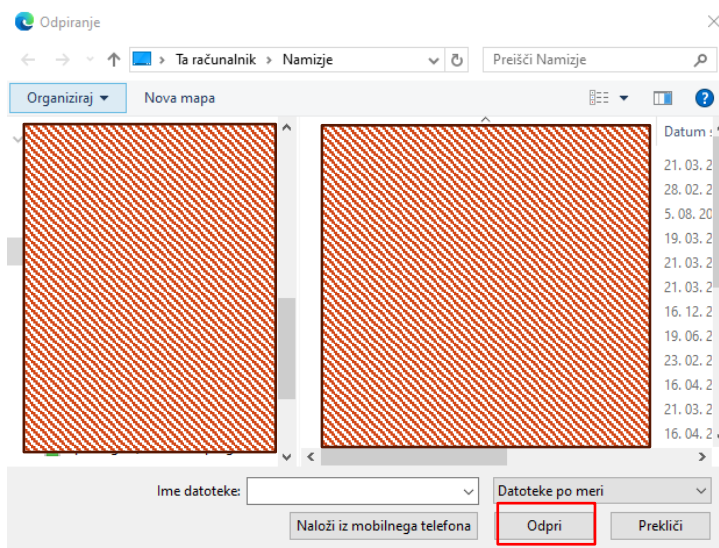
Odpiranje

Ta računalnik > Namizje

Preišči Namizje

Organiziraj ▾ Nova mapa

Datum

21. 03. 2
28. 02. 2
5. 08. 20
19. 03. 2
21. 03. 2
21. 03. 2
16. 12. 2
19. 06. 2
23. 02. 2
16. 04. 2
21. 03. 2
16. 04. 2

Ime datoteke:

Datoteke po meri

Naloži iz mobilnega telefona

Odpri

Prekliči